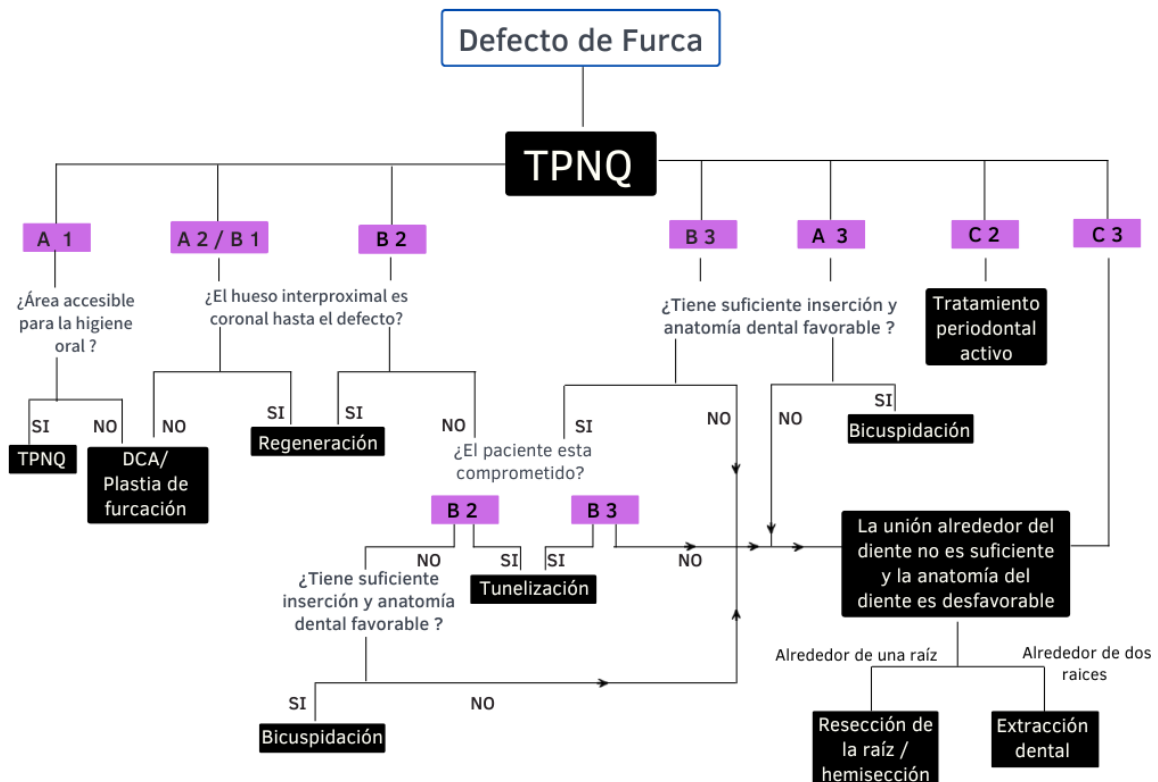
Defecto de Furca

TPNQ

A 1

A 2 / B 1

B 2

B 3

A 3

C 2

C 3

¿Área accesible para la higiene oral ?

SI

NO

TPNQ

DCA/ Plastia de furcación

¿El hueso interproximal es coronal hasta el defecto?

NO

SI

Regeneración

SI

NO

¿El paciente esta comprometido?

B 2

B 3

NO

SI

SI

Tunelización

NO

¿Tiene suficiente inserción y anatomía dental favorable ?

SI

NO

Bicuspidación

¿Tiene suficiente inserción y anatomía dental favorable ?

SI

NO

NO

SI

Bicuspidación

Tratamiento periodontal activo

La unión alrededor del diente no es suficiente y la anatomía del diente es desfavorable

Alrededor de una raíz

Alrededor de dos raices

Resección de la raíz / hemisección

Extracción dental